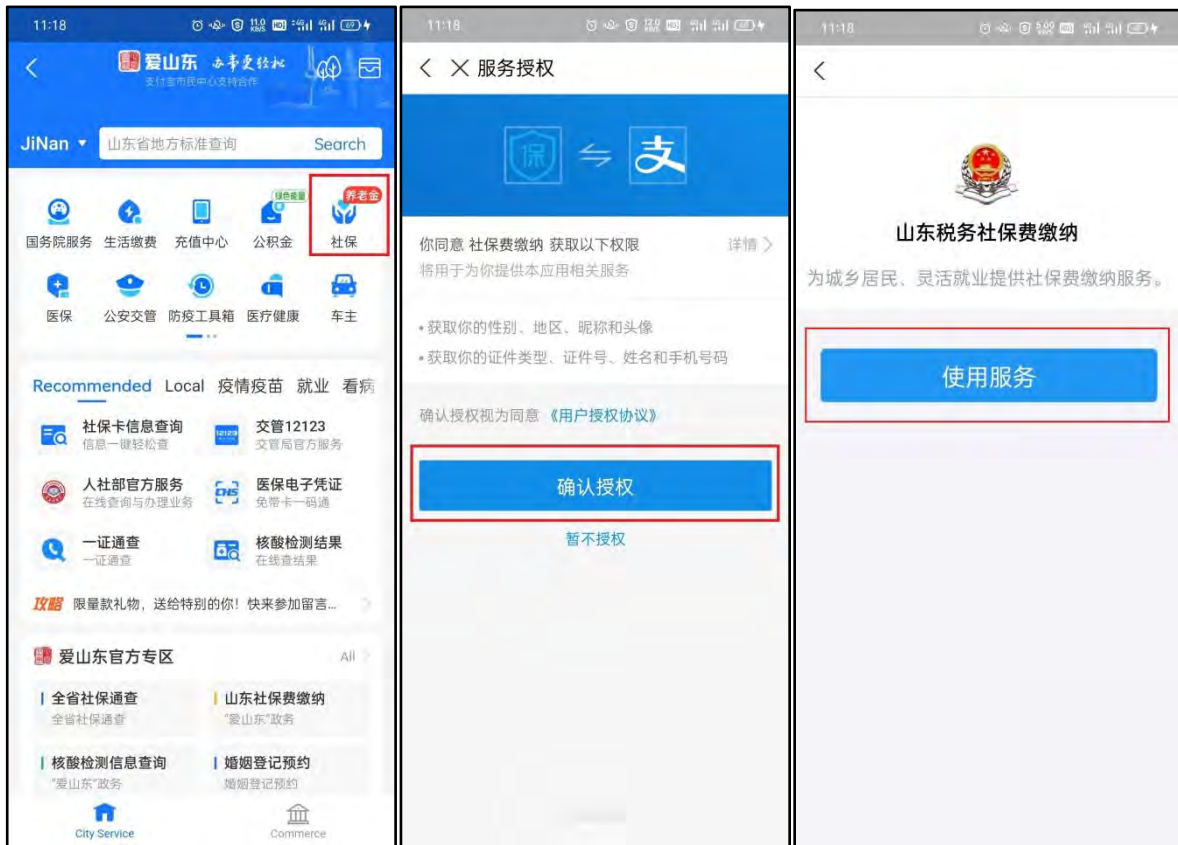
11:18

爱山东 办事更轻松
支付宝市民中心支持合作

JiNan ▾ 山东省地方标准查询 Search

国务院服务 生活缴费 充值中心 绿色能量 公积金 养老金 社保

医保 公安交管 防疫工具箱 医疗健康 车主

Recommended Local 疫情疫苗 就业 看病

社保卡信息查询
信息一键轻松查

交管12123
交管局官方服务

人社部官方服务
在线查询与办理业务

医保电子凭证
免带卡一码通

一证通查
一证通查

核酸检测结果
在线查结果

攻略 限量款礼物，送给特别的你！快来参加留言...

爱山东官方专区 All

全省社保通查
全省社保通查

山东社保费缴纳
"爱山东"政务

核酸检测信息查询
"爱山东"政务

婚姻登记预约
婚姻登记预约

City Service Commerce

11:18

服务授权

保 ⇋ 支

你同意 社保费缴纳 获取以下权限 详情
将用于为你提供本应用相关服务

• 获取你的性别、地区、昵称和头像
• 获取你的证件类型、证件号、姓名和手机号码

确认授权视为同意《用户授权协议》

确认授权

暂不授权

11:18

山东税务社保费缴纳

为城乡居民、灵活就业提供社保费缴纳服务。

使用服务